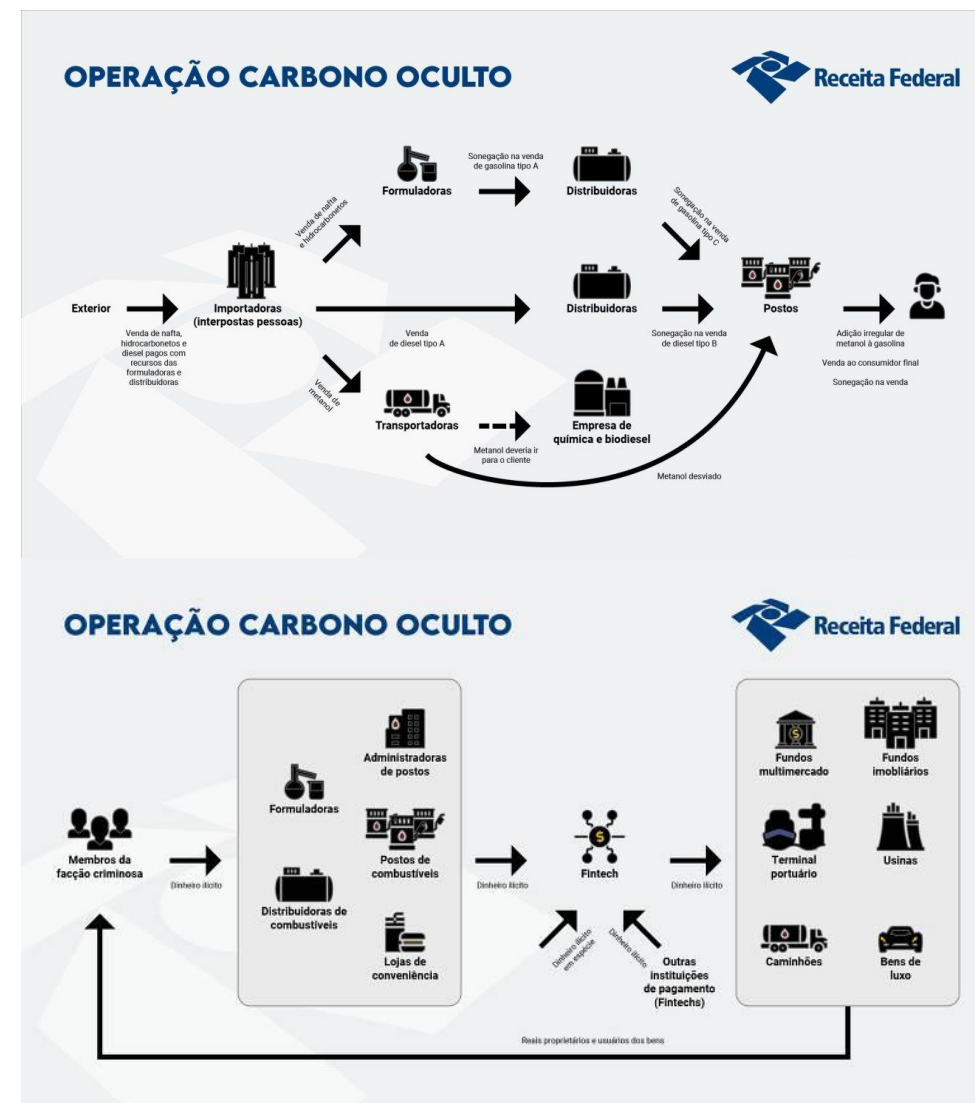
OPERAÇÃO CARBONO OCULTO

Receita Federal

Exterior

Venda de nafta, hidrocarbonetos e diesel pagos com recursos das formuladoras e distribuidoras

Importadoras (interpostas pessoas)

Venda de nafta e hidrocarbonetos

Formuladoras

Sonegação na venda de gasolina tipo A

Distribuidoras

Sonegação na venda de gasolina tipo C

Venda de diesel tipo A

Distribuidoras

Sonegação na venda de diesel tipo B

Postos

Adição irregular de metanol à gasolina

Venda ao consumidor final

Sonegação na venda

Venda de metanol

Transportadoras

Metanol deveria ir para o cliente

Empresa de química e biodiesel

Metanol desviado

OPERAÇÃO CARBONO OCULTO

Receita Federal

Membros da facção criminosa

Dinheiro ilícito

Formuladoras

Administradoras de postos

Postos de combustíveis

Distribuidoras de combustíveis

Lojas de conveniência

Dinheiro ilícito

Fintech

Dinheiro ilícito em espécie

Dinheiro ilícito

Outras instituições de pagamento (Fintechs)

Dinheiro ilícito

Fundos multimercado

Fundos imobiliários

Terminal portuário

Usinas

Caminhões

Bens de luxo

Reais proprietários e usuários dos bens